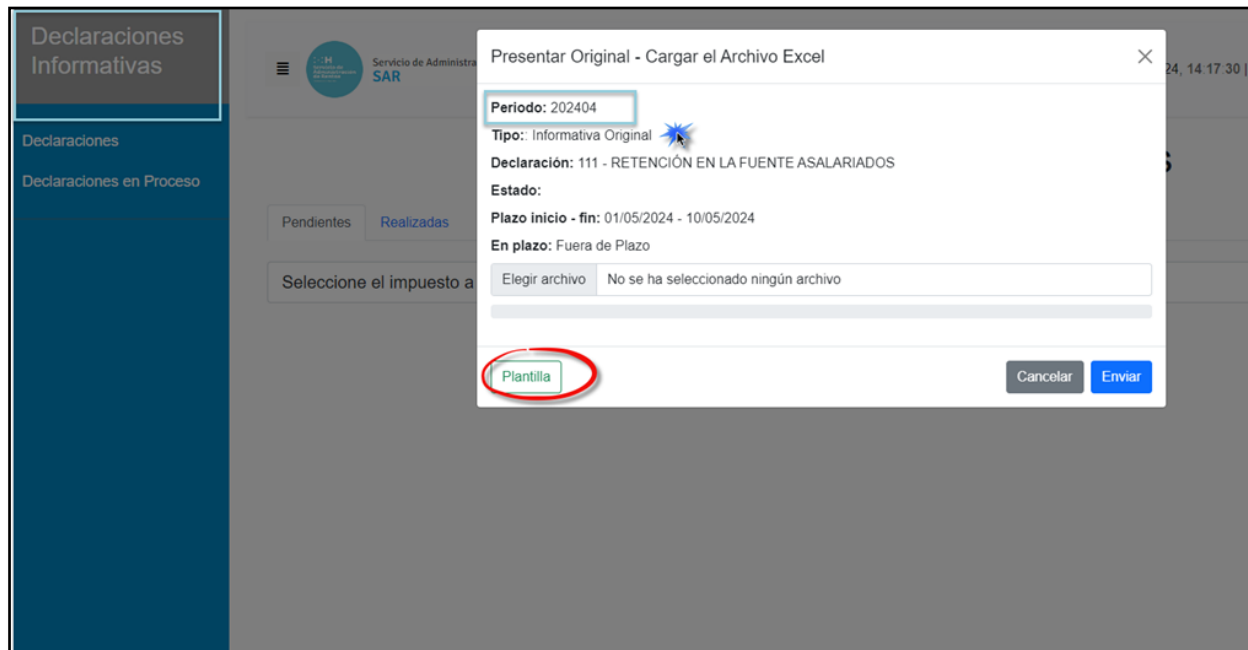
Declaraciones Informativas

Declaraciones

Declaraciones en Proceso

≡

Servicio de Administra
SAR

24, 14:17:30 |

Pendientes

Realizadas

Seleccione el impuesto a

Presentar Original - Cargar el Archivo Excel

×

Periodo: 202404

Tipo:: Informativa Original

Declaración: 111 - RETENCIÓN EN LA FUENTE ASALARIADOS

Estado:

Plazo inicio - fin: 01/05/2024 - 10/05/2024

En plazo: Fuera de Plazo

Elegir archivo | No se ha seleccionado ningún archivo

Plantilla

Cancelar

Enviar